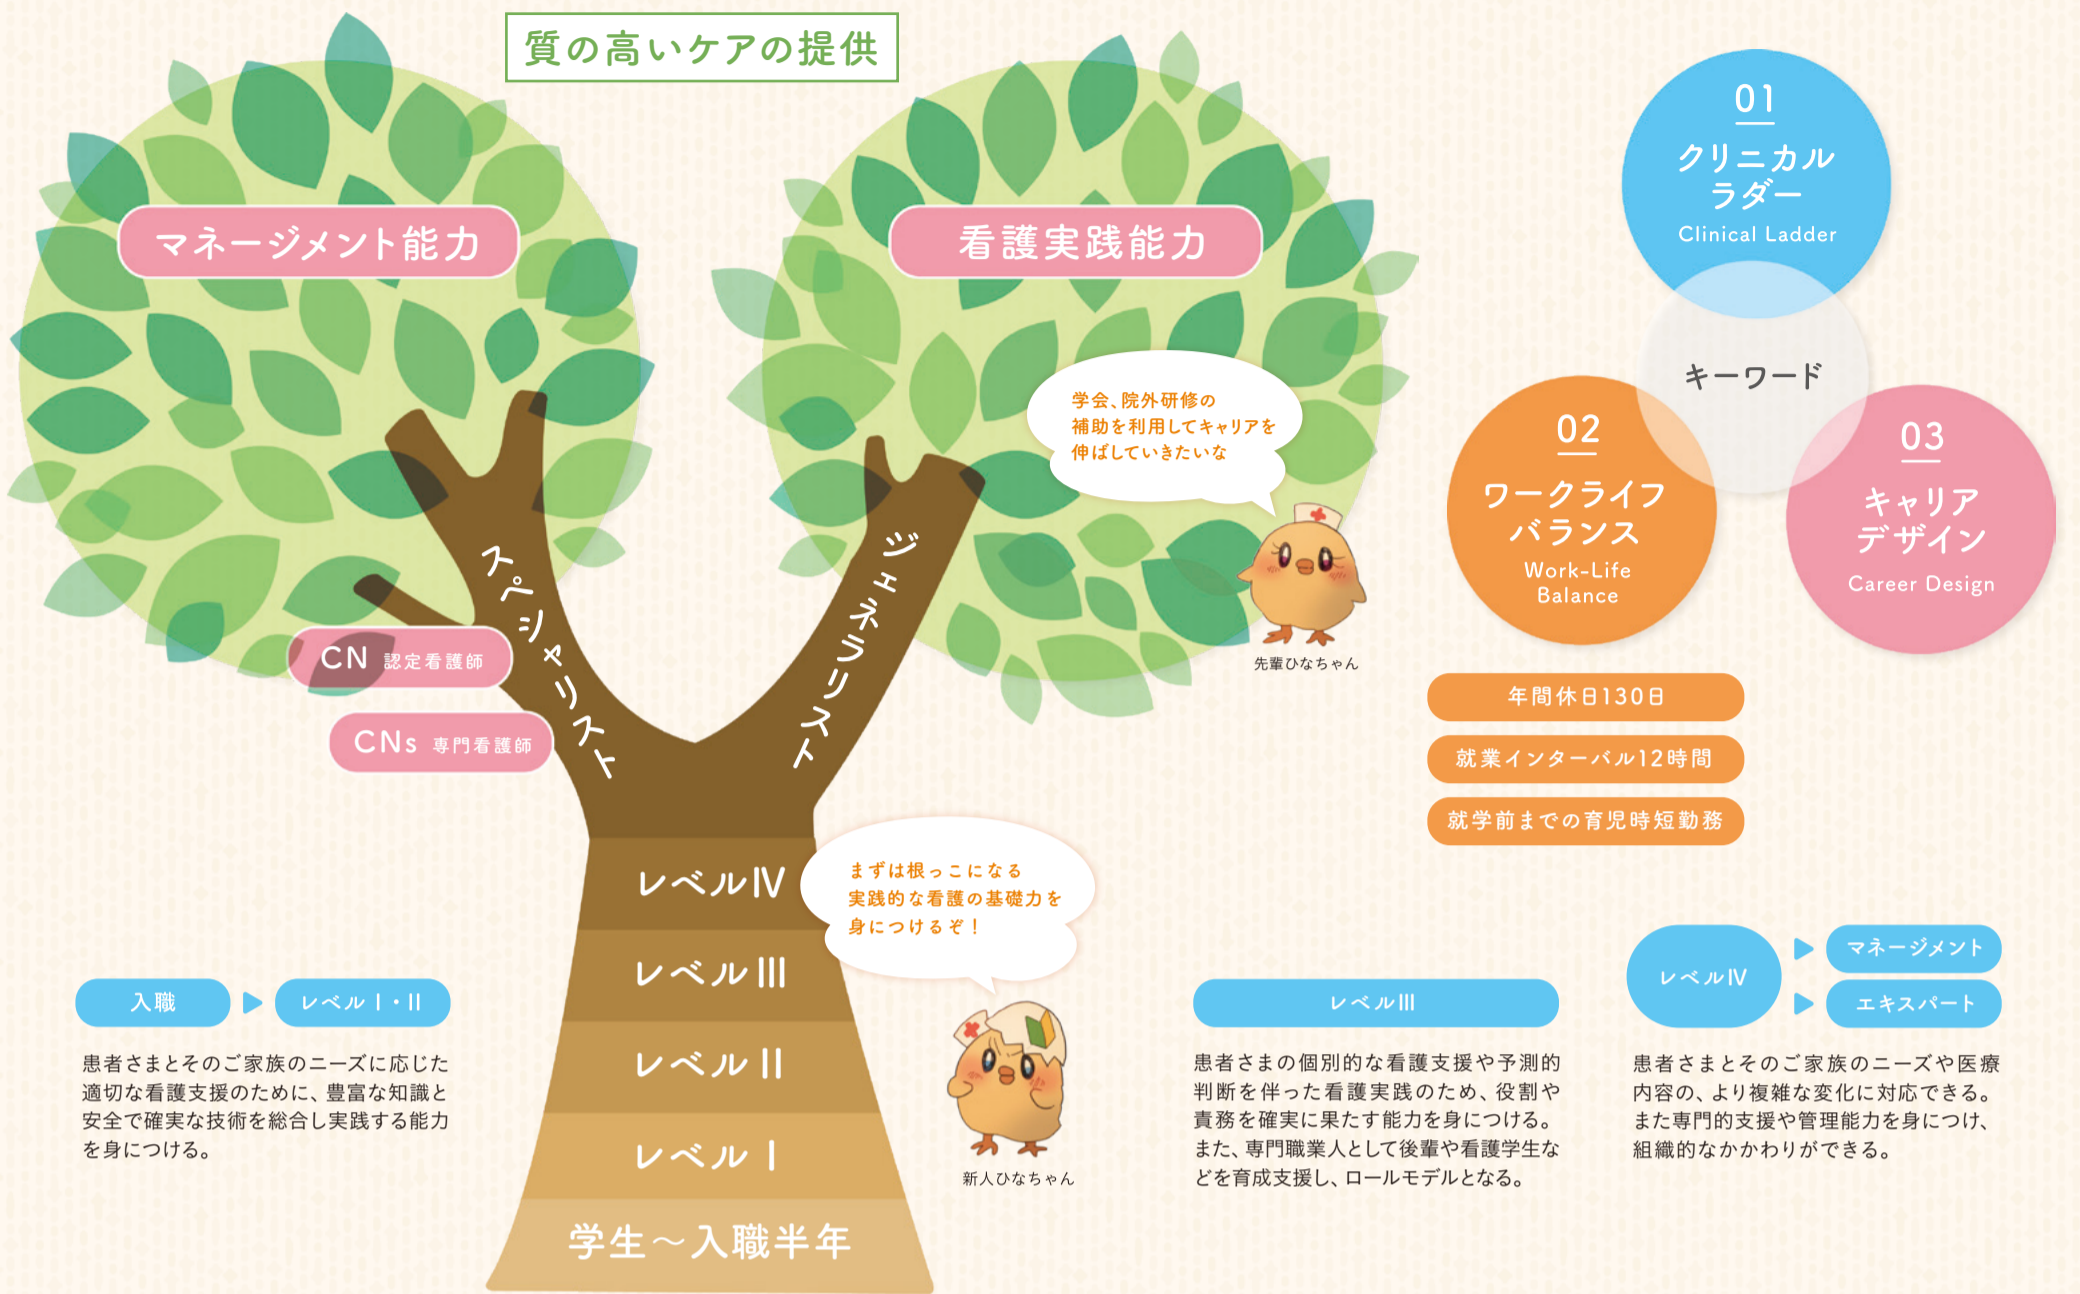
質の高いケアの提供

マネージメント能力

看護実践能力

学会、院外研修の補助を利用してキャリアを伸ばしていきたいな

先輩ひなちゃん

スペシャリスト

ジェネラリスト

CN 認定看護師

CNs 専門看護師

レベルⅣ

レベルⅢ

レベルⅡ

レベルⅠ

学生～入職半年

まずは根っこになる実践的な看護の基礎力を身につけるぞ！

新人ひなちゃん

01
クリニカルラダー
Clinical Ladder

キーワード

02
ワークライフバランス
Work-Life Balance

03
キャリアデザイン
Career Design

年間休日130日

就業インターバル12時間

就学前までの育児時短勤務

入職 ▶ レベルⅠ・Ⅱ

患者さまとそのご家族のニーズに応じた適切な看護支援のために、豊富な知識と安全で確実な技術を総合し実践する能力を身につける。

レベルⅢ

患者さまの個別的な看護支援や予測的判断を伴った看護実践のため、役割や責務を確実に果たす能力を身につける。また、専門職業人として後輩や看護学生などを育成支援し、ロールモデルとなる。

レベルⅣ ▶ マネージメント ▶ エキスパート

患者さまとそのご家族のニーズや医療内容の、より複雑な変化に対応できる。また専門的支援や管理能力を身につけ、組織的なかかわりができる。